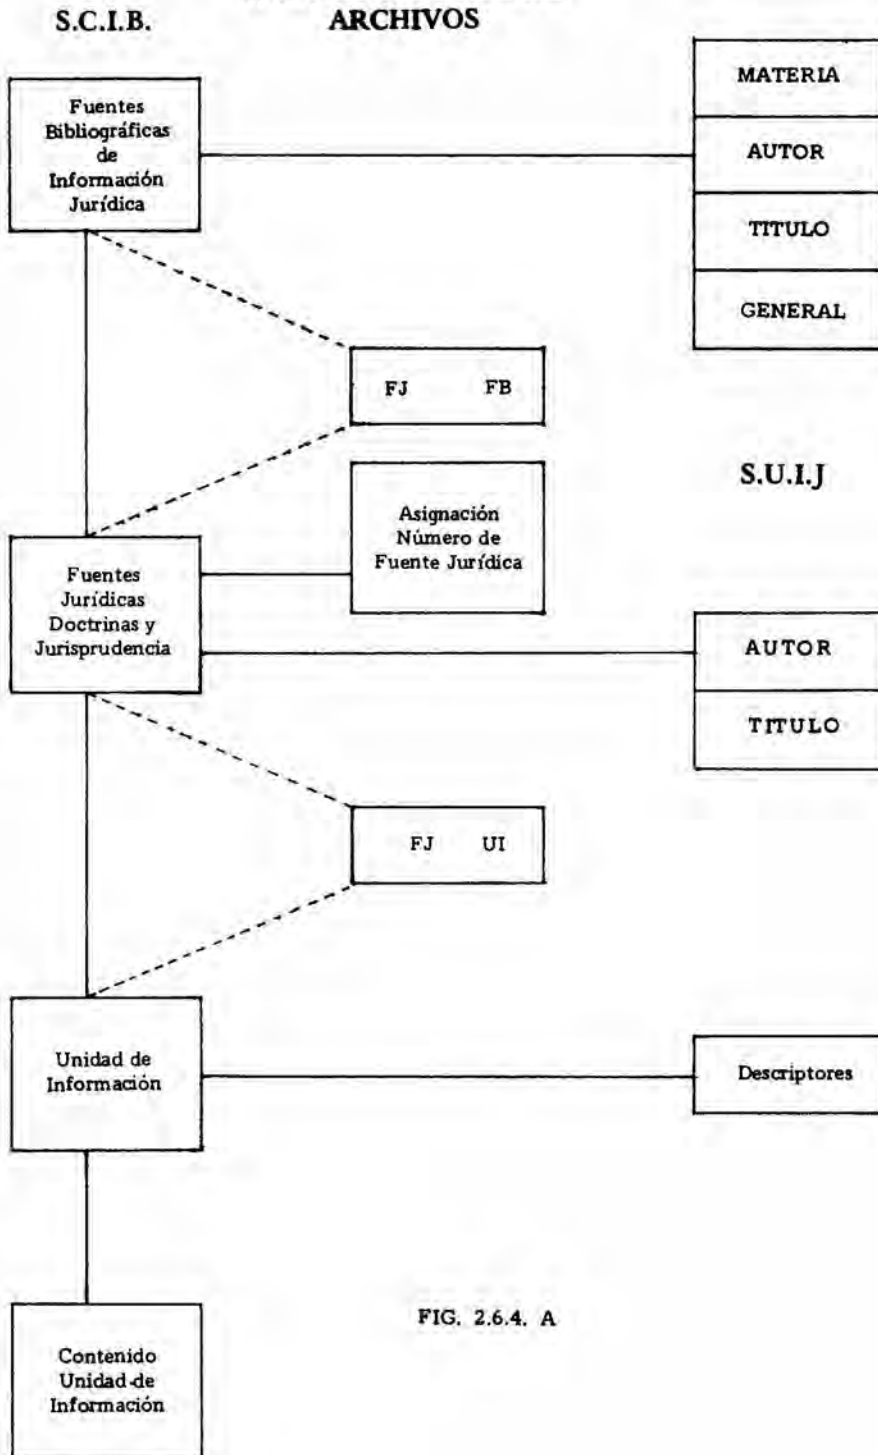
S.C.I.B.

ARCHIVOS

Fuentes Bibliográficas de Información Jurídica

MATERIA

AUTOR

TITULO

GENERAL

FJ FB

Asignación Número de Fuente Jurídica

S.U.I.J

Fuentes Jurídicas Doctrinas y Jurisprudencia

AUTOR

TITULO

FJ UI

Unidad de Información

Descriptores

Contenido Unidad de Información

FIG. 2.6.4. A